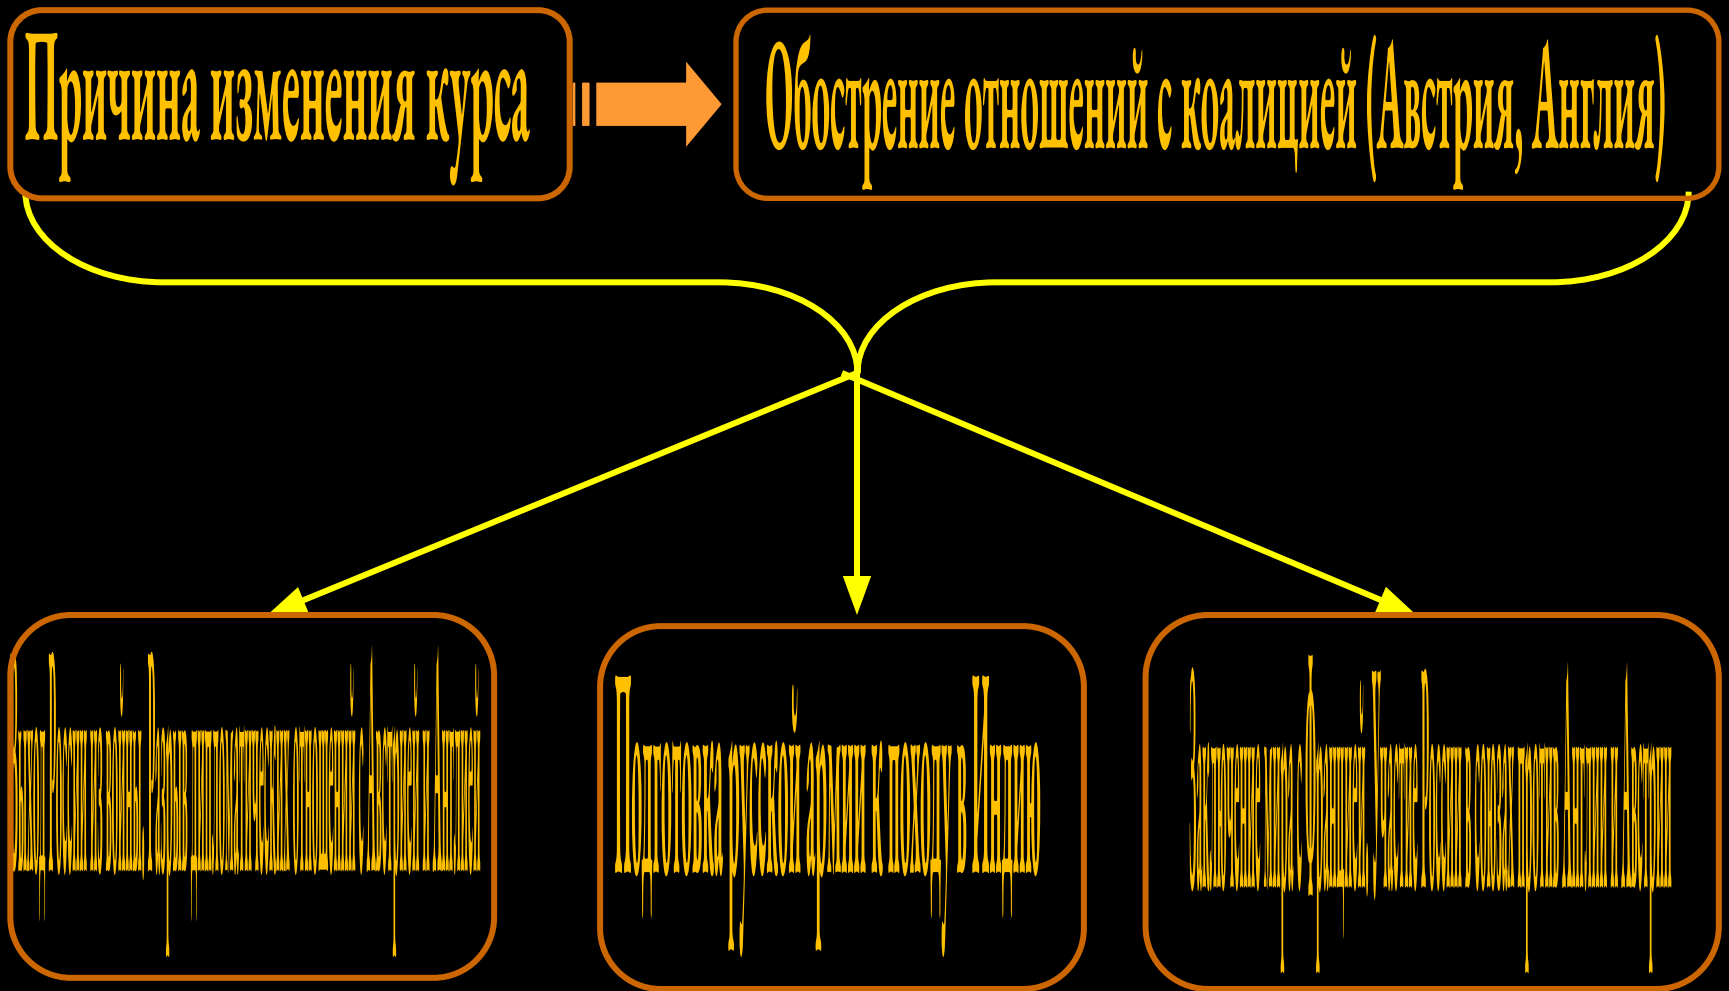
Причина изменения курса

Обострение отношений с коалицией (Австрия, Англия)

Выход России из войны. Разрыв дипломатических отношений с Австрией и Англией

Подготовка русской армии к походу в Индию

Заключение мира с Францией. Участие России в союзе против Англии и Австрии